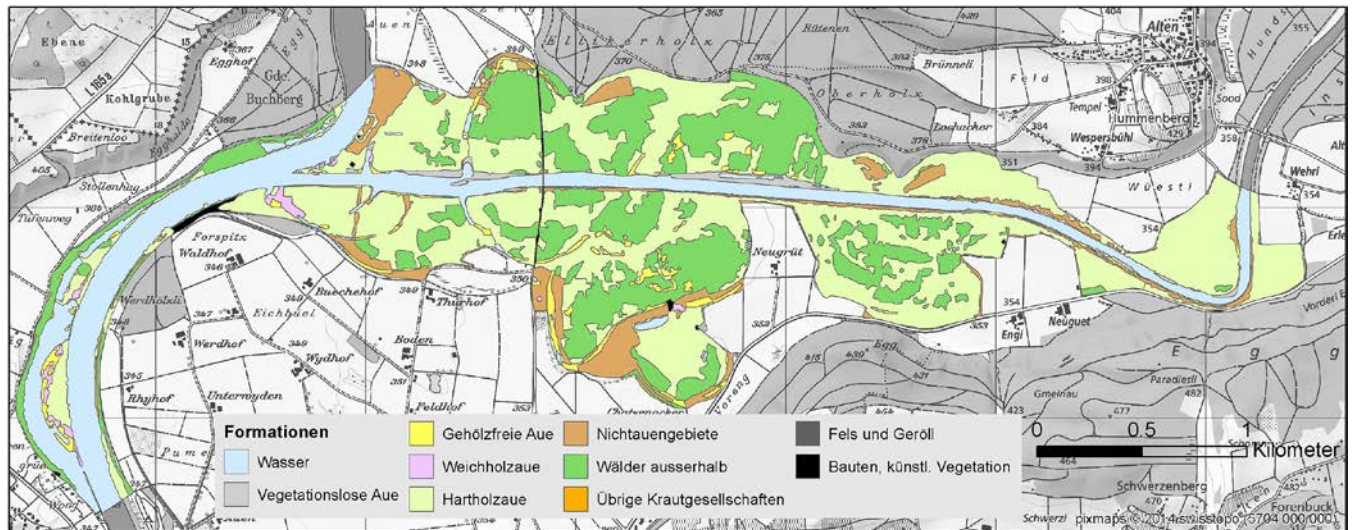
Ebene
Egghof
Gde. Buchberg
Kohlgrube
L 165 a
Breitenloo
Stollenhag
Tüfenweg
Forspitz
Waldhof
Werdholzli
Werdhof
Rhyhof
Unterrüden
Buechehof
Eichbüel
Wydhof
Thurhof
Boden
Feldhof
Auen
Ellikerholz
Rütenen
Brünneli
Feld
Oberholz
Lochacker
Altén
Tempel
Hummenberg
Wespersbühl
Wüesti
Wehrli
Neugrüt
Neuguet
Engi
Egg
Gmeinau
Paradiesli
Forenbuck
Schwerzenberg
Schwerzi
E
g
g
365
370
376
382
404
394
355
358
351
354
349
346
350
352
353
345
347
348
423
477
482
476

Formationen
Wasser
Vegetationslose Aue
Gehölzfreie Aue
Weichholzaue
Hartholzaue
Nichtauengebiete
Wälder ausserhalb
Übrige Krautgesellschaften
Fels und Geröll
Bauten, künstl. Vegetation

0 0.5 1 Kilometer

pixmaps © 2014 swisstopo (5704 000 000)